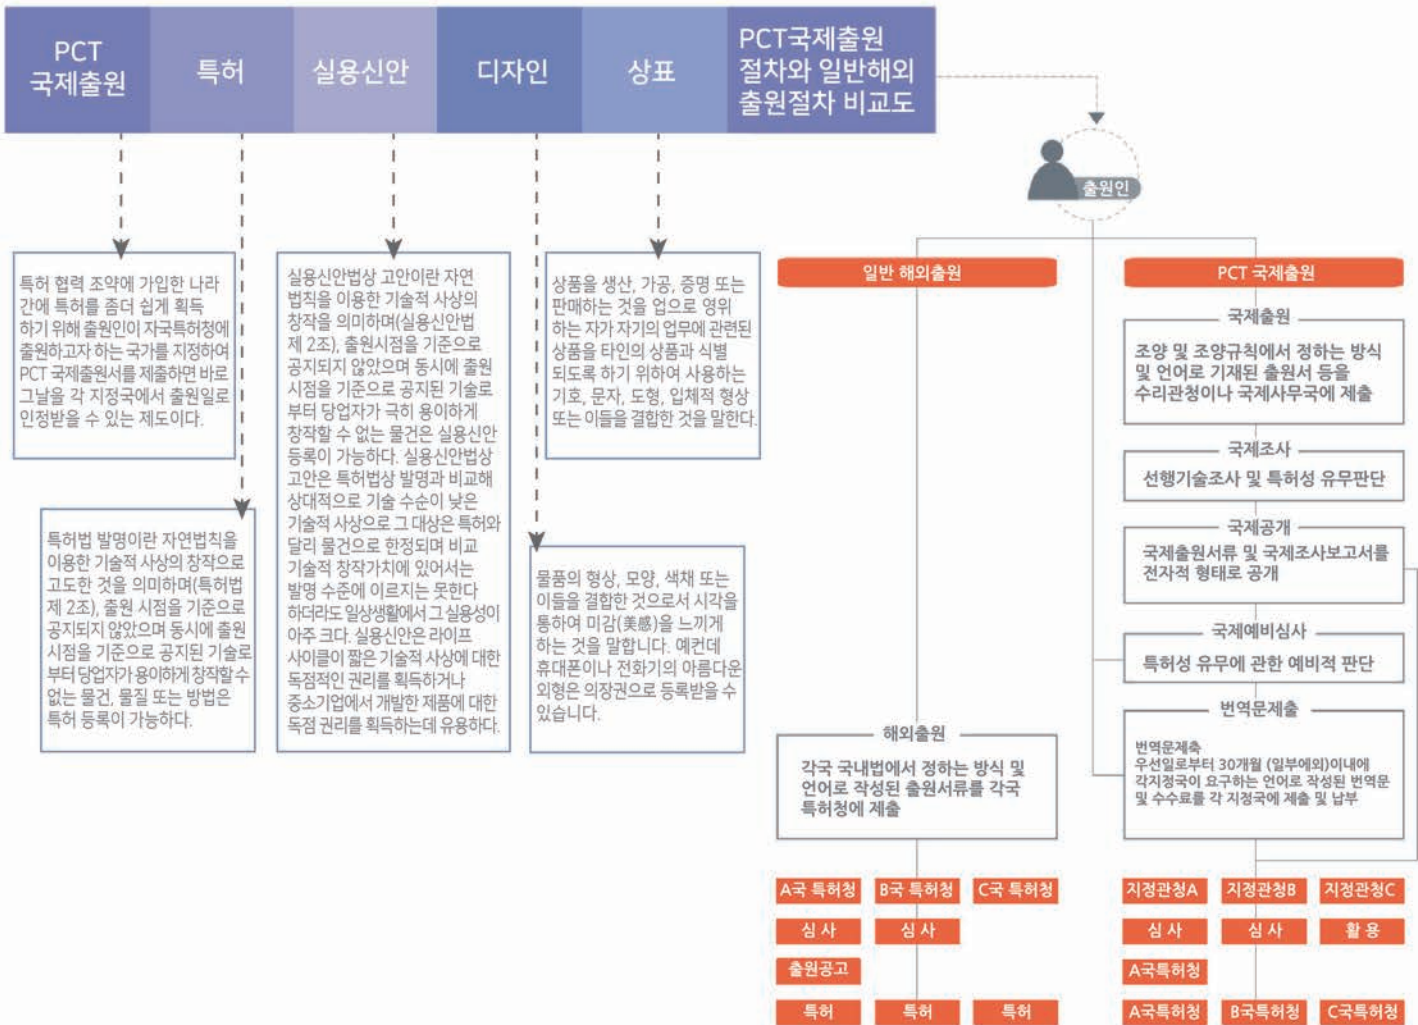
PCT 국제출원

특허

실용신안

디자인

상표

PCT국제출원 절차와 일반해외 출원절차 비교도

특허 협력 조약에 가입한 나라간에 특허를 좀더 쉽게 획득하기 위해 출원인이 자국특허청에 출원하고자 하는 국가를 지정하여 PCT 국제출원서를 제출하면 바로 그날을 각 지정국에서 출원일로 인정받을 수 있는 제도이다.

특허법 발명이란 자연법칙을 이용한 기술적 사상의 창작으로 고도한 것을 의미하며(특허법 제 2조), 출원 시점을 기준으로 공지되지 않았으며 동시에 출원 시점을 기준으로 공지된 기술로부터 당업자가 용이하게 창작할 수 없는 물건, 물질 또는 방법은 특허 등록이 가능하다.

실용신안법상 고안이란 자연법칙을 이용한 기술적 사상의 창작을 의미하며(실용신안법 제 2조), 출원시점을 기준으로 공지되지 않았으며 동시에 출원시점을 기준으로 공지된 기술로부터 당업자가 극히 용이하게 창작할 수 없는 물건은 실용신안 등록이 가능하다. 실용신안법상 고안은 특허법상 발명과 비교해 상대적으로 기술 수준이 낮은 기술적 사상으로 그 대상은 특허와 달리 물건으로 한정되며 비교 기술적 창작가치에 있어서는 발명 수준에 이르지는 못한다 하더라도 일상생활에서 그 실용성이 아주 크다. 실용신안은 라이프 사이클이 짧은 기술적 사상에 대한 독점적인 권리를 획득하거나 중소기업에서 개발한 제품에 대한 독점 권리를 획득하는데 유용하다.

상품을 생산, 가공, 증명 또는 판매하는 것을 업으로 영위하는 자가 자기의 업무에 관련된 상품을 타인의 상품과 식별되도록 하기 위하여 사용하는 기호, 문자, 도형, 입체적 형상 또는 이들을 결합한 것을 말한다.

물품의 형상, 모양, 색채 또는 이들을 결합한 것으로서 시각을 통하여 미감(美感)을 느끼게 하는 것을 말합니다. 예컨데 휴대폰이나 전화기의 아름다운 외형은 의장권으로 등록받을 수 있습니다.

출원인

일반 해외출원

PCT 국제출원

국제출원

조양 및 조양규칙에서 정하는 방식 및 언어로 기재된 출원서 등을 수리관청이나 국제사무국에 제출

국제조사

선행기술조사 및 특허성 유무판단

국제공개

국제출원서류 및 국제조사보고서를 전자적 형태로 공개

국제예비심사

특허성 유무에 관한 예비적 판단

번역문제출

번역문제출
우선일로부터 30개월 (일부예외)이내에 각지정국이 요구하는 언어로 작성된 번역문 및 수수료를 각 지정국에 제출 및 납부

해외출원

각국 국내법에서 정하는 방식 및 언어로 작성된 출원서류를 각국 특허청에 제출

A국 특허청

B국 특허청

C국 특허청

심 사

심 사

출원공고

특허

특허

특허

지정관청A

지정관청B

지정관청C

심 사

심 사

활 용

A국특허청

A국특허청

B국특허청

C국특허청